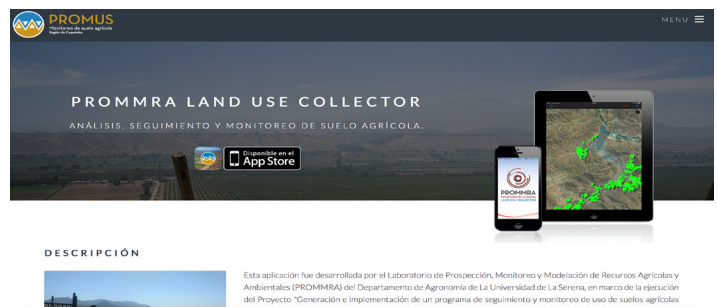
PROMUS
Monitoreo de suelo agrícola
Región de Coquimbo

MENU

PROMMRA LAND USE COLLECTOR

ANÁLISIS, SEGUIMIENTO Y MONITOREO DE SUELO AGRÍCOLA.

Disponible en el
App Store

PROMMRA

DESCRIPCIÓN

Esta aplicación fue desarrollada por el Laboratorio de Prospección, Monitoreo y Modelación de Recursos Agrícolas y Ambientales (PROMMRA) del Departamento de Agronomía de La Universidad de La Serena, en marco de la ejecución del Proyecto "Generación e implementación de un programa de seguimiento y monitoreo de uso de suelos agrícolas